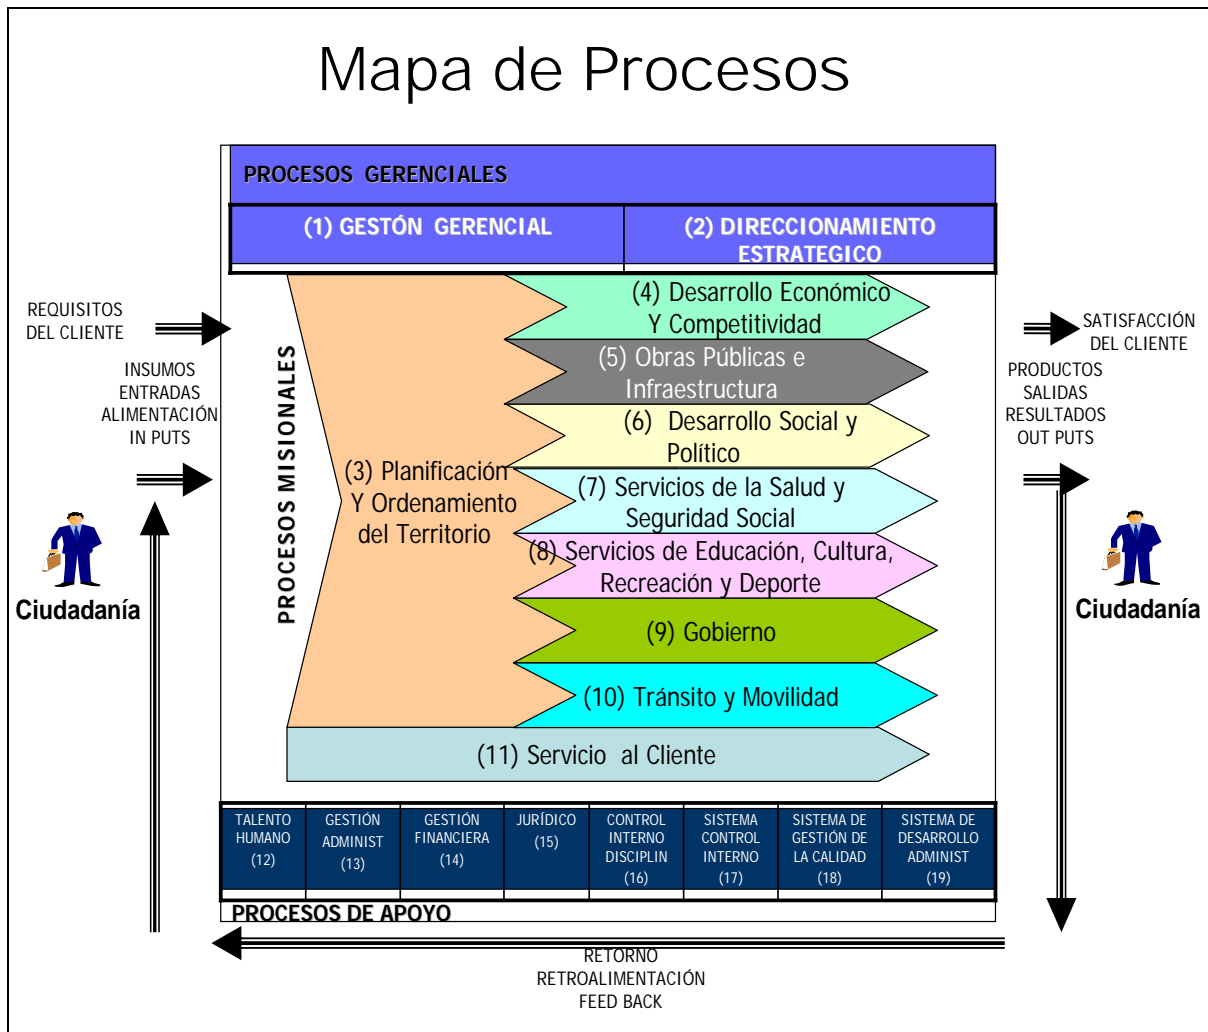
Mapa de Procesos

PROCESOS GERENCIALES

(1) GESTÓN GERENCIAL

(2) DIRECCIONAMIENTO ESTRATEGICO

REQUISITOS DEL CLIENTE

INSUMOS ENTRADAS ALIMENTACIÓN IN PUTS

Ciudadanía

PROCESOS MISIONALES

(3) Planificación Y Ordenamiento del Territorio

(4) Desarrollo Económico Y Competitividad

(5) Obras Públicas e Infraestructura

(6) Desarrollo Social y Político

(7) Servicios de la Salud y Seguridad Social

(8) Servicios de Educación, Cultura, Recreación y Deporte

(9) Gobierno

(10) Tránsito y Movilidad

(11) Servicio al Cliente

SATISFACCIÓN DEL CLIENTE

PRODUCTOS SALIDAS RESULTADOS OUT PUTS

Ciudadanía

| TALENTO HUMANO (12) | GESTIÓN ADMINIST (13) | GESTIÓN FINANCIERA (14) | JURÍDICO (15) | CONTROL INTERNO DISCIPLIN (16) | SISTEMA CONTROL INTERNO (17) | SISTEMA DE GESTIÓN DE LA CALIDAD (18) | SISTEMA DE DESARROLLO ADMINIST (19) |
|---|---|---|---|---|---|---|---|

PROCESOS DE APOYO

RETORNO RETROALIMENTACIÓN FEED BACK